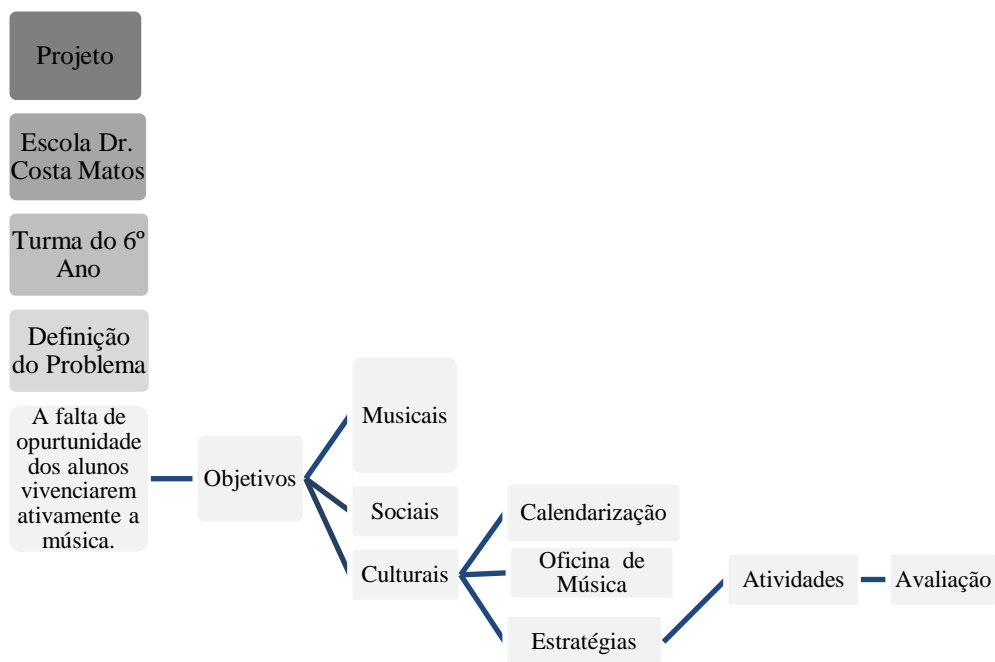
Projeto

Escola Dr. Costa Matos

Turma do 6º Ano

Definição do Problema

A falta de opurtunidade dos alunos vivenciarem ativamente a música.

Objetivos

Musicais

Sociais

Culturais

Calendarização

Oficina de Música

Estratégias

Atividades

Avaliação